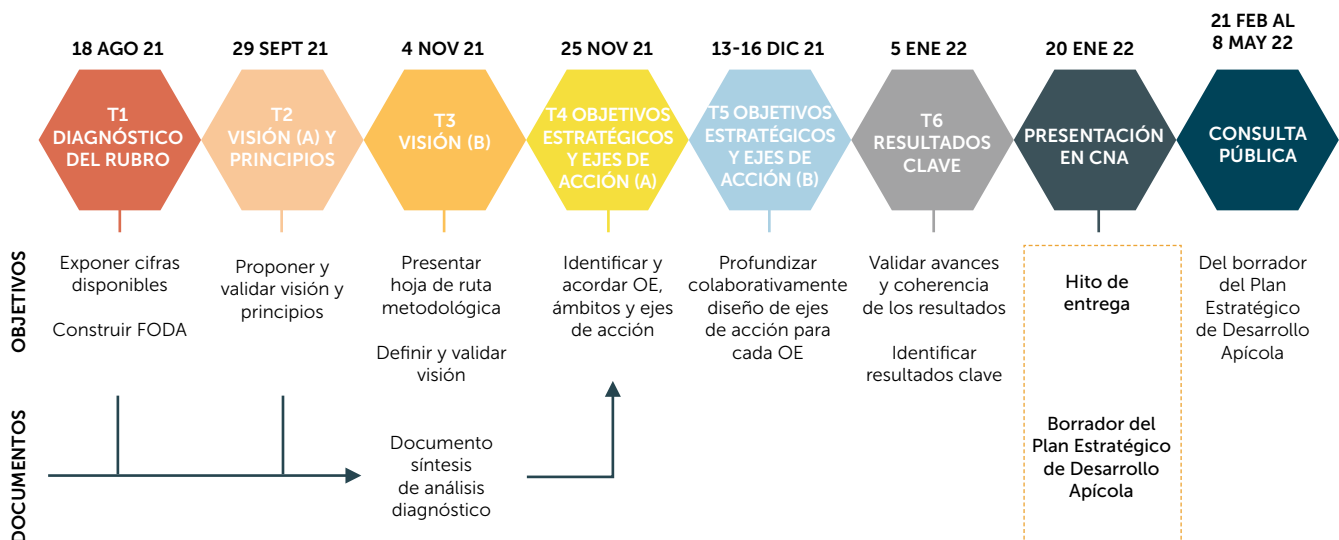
18 AGO 21

T1 DIAGNÓSTICO DEL RUBRO

Exponer cifras disponibles

Construir FODA

29 SEPT 21

T2 VISIÓN (A) Y PRINCIPIOS

Proponer y validar visión y principios

4 NOV 21

T3 VISIÓN (B)

Presentar hoja de ruta metodológica

Definir y validar visión

25 NOV 21

T4 OBJETIVOS ESTRATÉGICOS Y EJES DE ACCIÓN (A)

Identificar y acordar OE, ámbitos y ejes de acción

13-16 DIC 21

T5 OBJETIVOS ESTRATÉGICOS Y EJES DE ACCIÓN (B)

Profundizar colaborativamente diseño de ejes de acción para cada OE

5 ENE 22

T6 RESULTADOS CLAVE

Validar avances y coherencia de los resultados

Identificar resultados clave

20 ENE 22

PRESENTACIÓN EN CNA

Hito de entrega

21 FEB AL 8 MAY 22

CONSULTA PÚBLICA

Del borrador del Plan Estratégico de Desarrollo Apícola

OBJETIVOS

DOCUMENTOS

Documento síntesis de análisis diagnóstico

Borrador del Plan Estratégico de Desarrollo Apícola